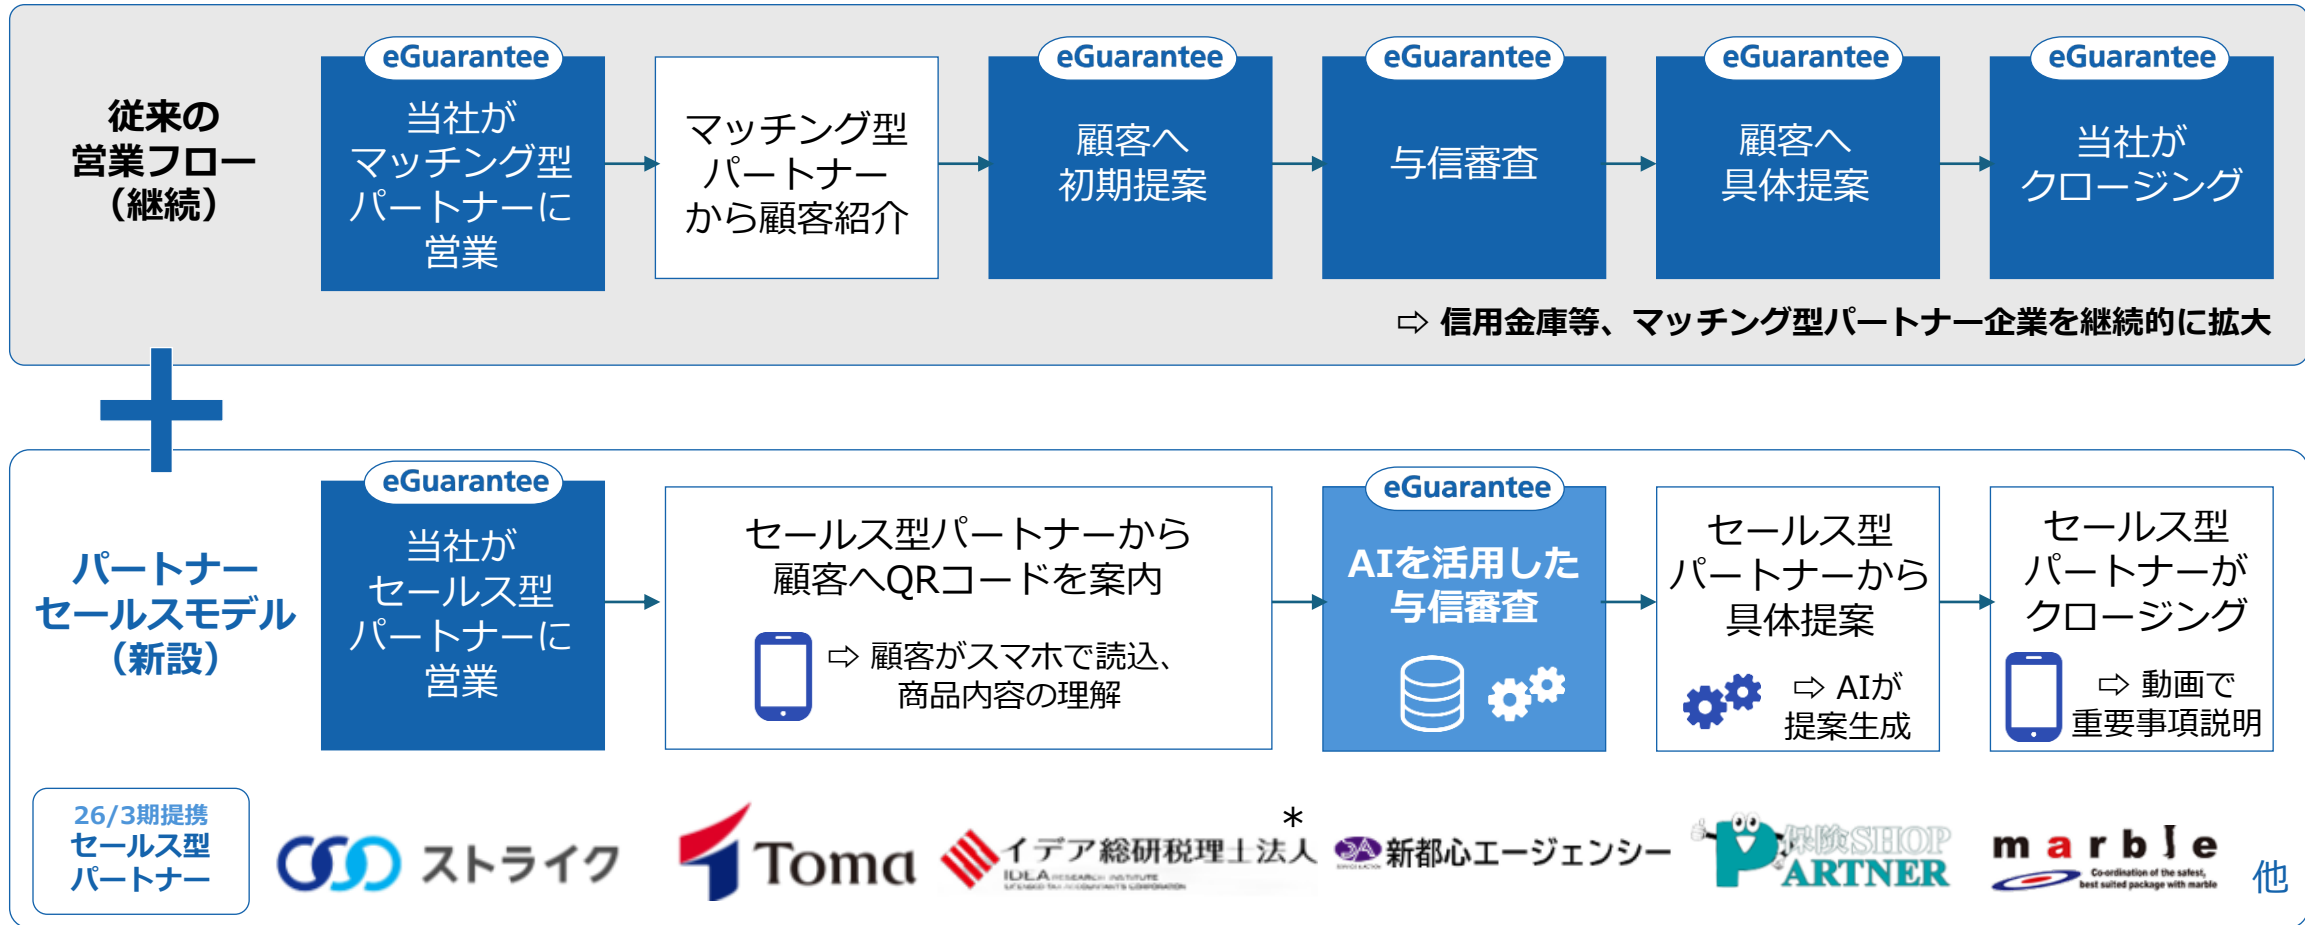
従来の営業フロー（継続）

eGuarantee
当社がマッチング型パートナーに営業

マッチング型パートナーから顧客紹介

eGuarantee
顧客へ初期提案

eGuarantee
与信審査

eGuarantee
顧客へ具体提案

eGuarantee
当社がクロージング

⇨ 信用金庫等、マッチング型パートナー企業を継続的に拡大

パートナーセールスモデル（新設）

eGuarantee
当社がセールス型パートナーに営業

セールス型パートナーから顧客へQRコードを案内

⇨ 顧客がスマホで読込、商品内容の理解

eGuarantee
AIを活用した与信審査

セールス型パートナーから具体提案

⇨ AIが提案生成

セールス型パートナーがクロージング

⇨ 動画で重要事項説明

26/3期提携セールス型パートナー

ストライク

Toma

イデア総研税理士法人 *
IDEA

新都心エージェンシー

保険SHOP PARTNER

marble
Co-ordination of the safest, best suited package with marble

他